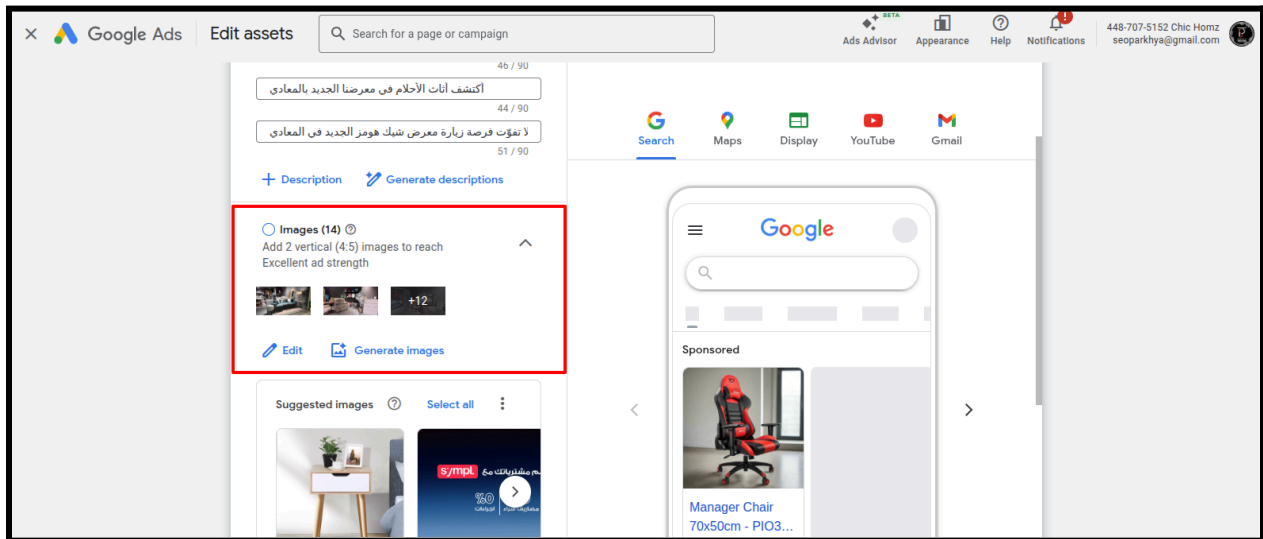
× Google Ads Edit assets
Search for a page or campaign
BETA Ads Advisor Appearance Help Notifications
448-707-5152 Chic Homz
seoparkhya@gmail.com

46 / 90
أكتشف أثاث الأحلام في معرضنا الجديد بالمعادي
44 / 90
لا تفوّت فرصة زيارة معرض شيك هومز الجديد في المعادي
51 / 90

+ Description Generate descriptions

Images (14)
Add 2 vertical (4:5) images to reach Excellent ad strength
+12
Edit Generate images

Suggested images Select all
s'mpl. مشترياتك مع
%0

Search Maps Display YouTube Gmail

Google

Sponsored

Manager Chair 70x50cm - PIO3...